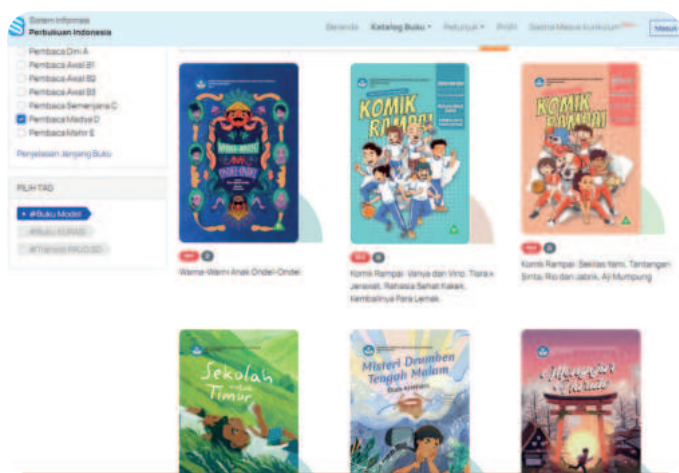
Sistem Informasi
Perbukuan Indonesia

Beranda Katalog Buku Petunjuk Profil Sistem Masuk Kurikulum Masuk

Pembaca Dini A
Pembaca Awal B1
Pembaca Awal B2
Pembaca Awal B3
Pembaca Semenjana C
Pembaca Madya D
Pembaca Mahir E

Penjelasan Jenjang Buku

PILIH TAG

#Buku Model
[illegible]
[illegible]

KOMIK RAMPAI

KOMIK RAMPAI

Warna-Warni Anak Ondel-Ondel

Komik Rampai: Vanya dan Vino, Tiara x Jerawat, Rahasia Sehat Kakak, Kembalinya Para Lemak

Komik Rampai: Sekilas Yam, Tantangan Sinta, Rio dan Jabrik, Aji Mumpung

Sekolah untuk Timur

Misteri Dentuman Tengah Malam

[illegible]